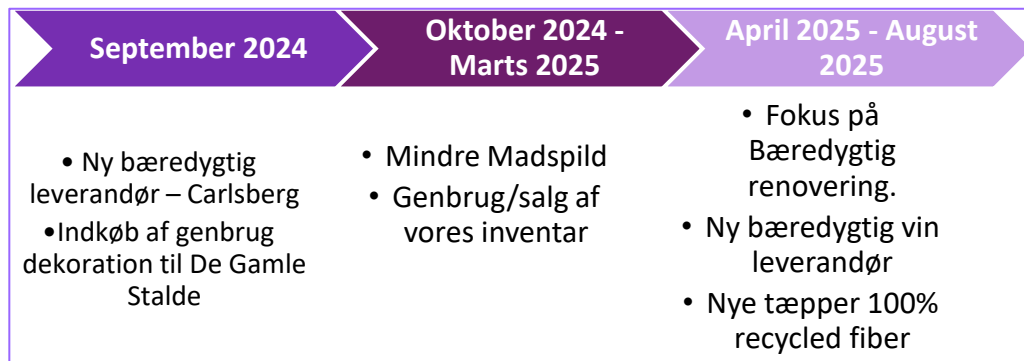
September 2024

Oktober 2024 - Marts 2025

April 2025 - August 2025

• Ny bæredygtig leverandør – Carlsberg
•Indkøb af genbrug dekoration til De Gamle Stalde

• Mindre Madspild
• Genbrug/salg af vores inventar

• Fokus på Bæredygtig renovering.
• Ny bæredygtig vin leverandør
• Nye tæpper 100% recycled fiber